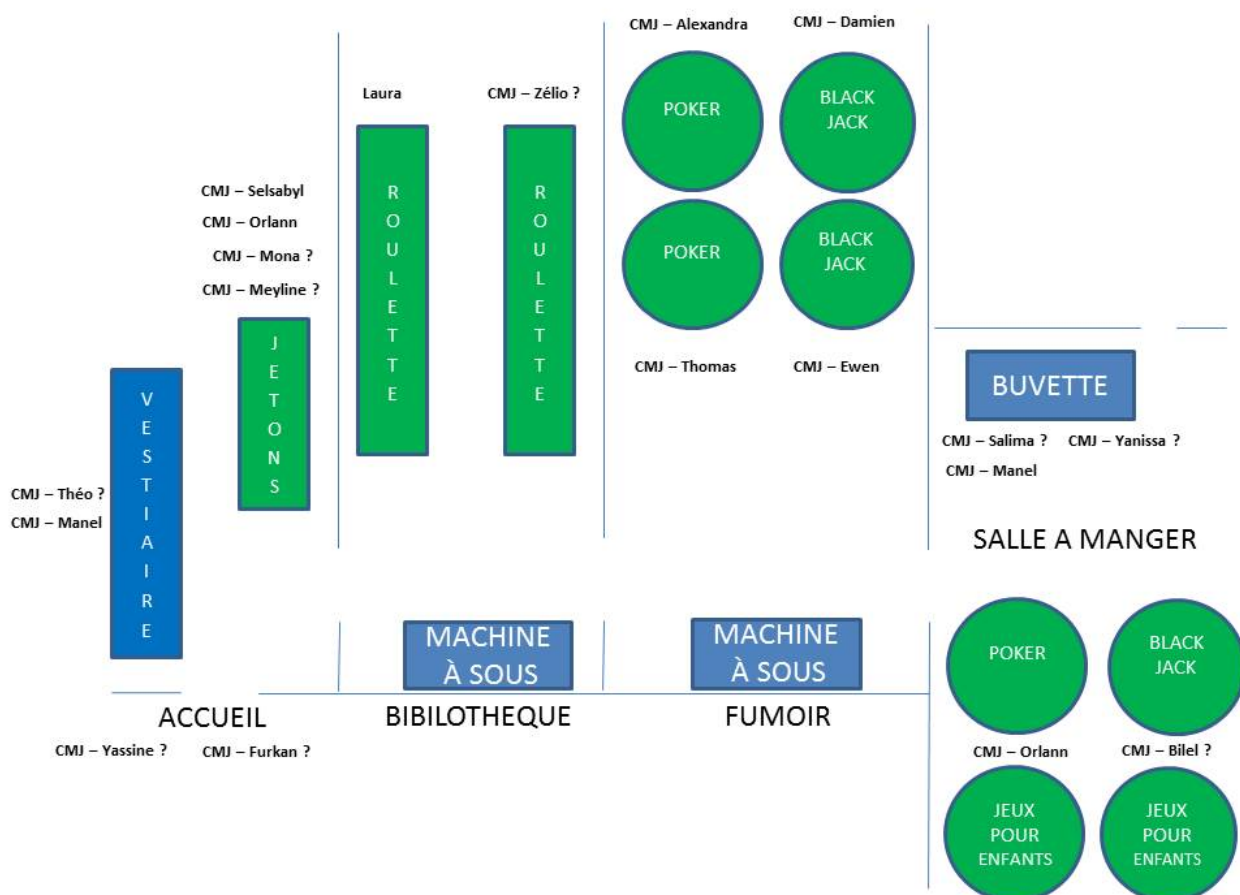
CMJ – Alexandra

CMJ – Damien

Laura

CMJ – Zélio ?

POKER

BLACK JACK

POKER

BLACK JACK

CMJ – Selsabyl

CMJ – Orlann

CMJ – Mona ?

CMJ – Meyline ?

ROULETTE

ROULETTE

JETONS

CMJ – Thomas

CMJ – Ewen

BUVETTE

CMJ – Salima ?

CMJ – Yanissa ?

CMJ – Manel

VESTIAIRE

CMJ – Théo ?

CMJ – Manel

SALLE A MANGER

MACHINE À SOUS

MACHINE À SOUS

POKER

BLACK JACK

ACCUEIL

BIBILOTHEQUE

FUMOIR

CMJ – Yassine ?

CMJ – Furkan ?

CMJ – Orlann

CMJ – Bilel ?

JEUX POUR ENFANTS

JEUX POUR ENFANTS